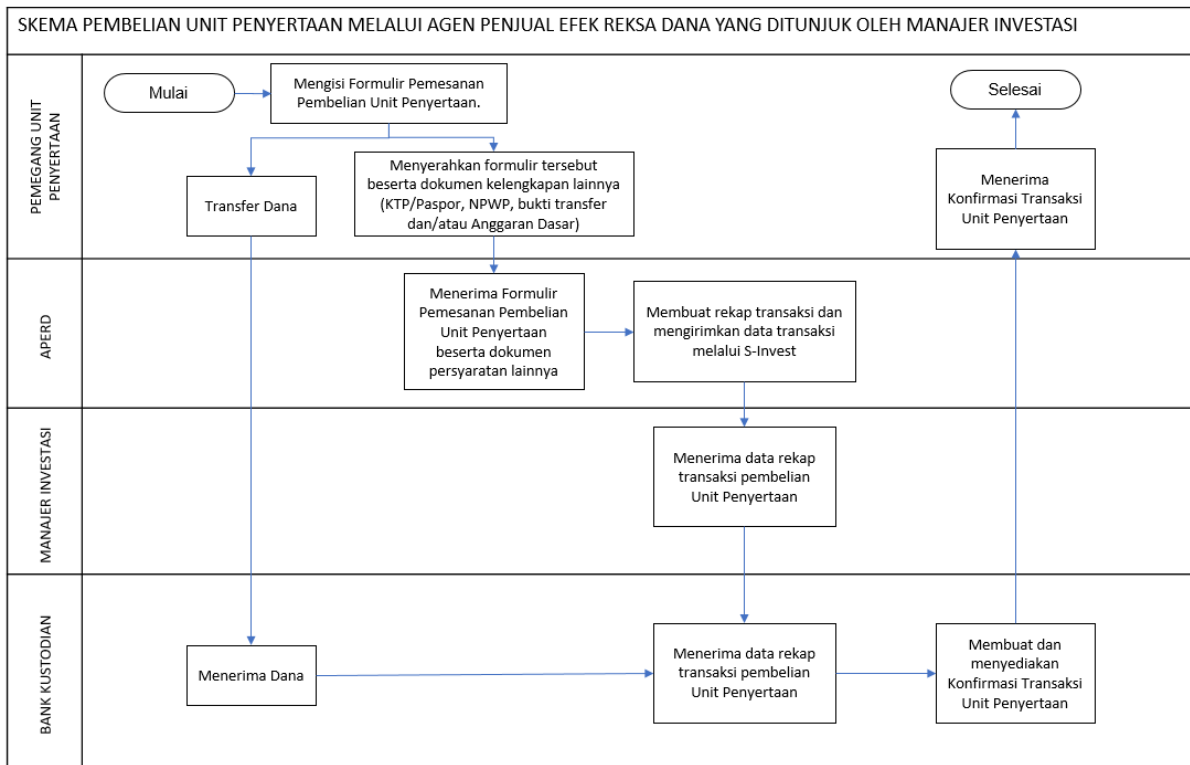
SKEMA PEMBELIAN UNIT PENYERTAAN MELALUI AGEN PENJUAL EFEK REKSA DANA YANG DITUNJUK OLEH MANAJER INVESTASI

PEMEGANG UNIT PENYERTAAN

Mulai

Mengisi Formulir Pemesanan Pembelian Unit Penyertaan.

Selesai

Transfer Dana

Menyerahkan formulir tersebut beserta dokumen kelengkapan lainnya (KTP/Paspor, NPWP, bukti transfer dan/atau Anggaran Dasar)

Menerima Konfirmasi Transaksi Unit Penyertaan

APERD

Menerima Formulir Pemesanan Pembelian Unit Penyertaan beserta dokumen persyaratan lainnya

Membuat rekap transaksi dan mengirimkan data transaksi melalui S-Invest

MANAJER INVESTASI

Menerima data rekap transaksi pembelian Unit Penyertaan

BANK KUSTODIAN

Menerima Dana

Menerima data rekap transaksi pembelian Unit Penyertaan

Membuat dan menyediakan Konfirmasi Transaksi Unit Penyertaan